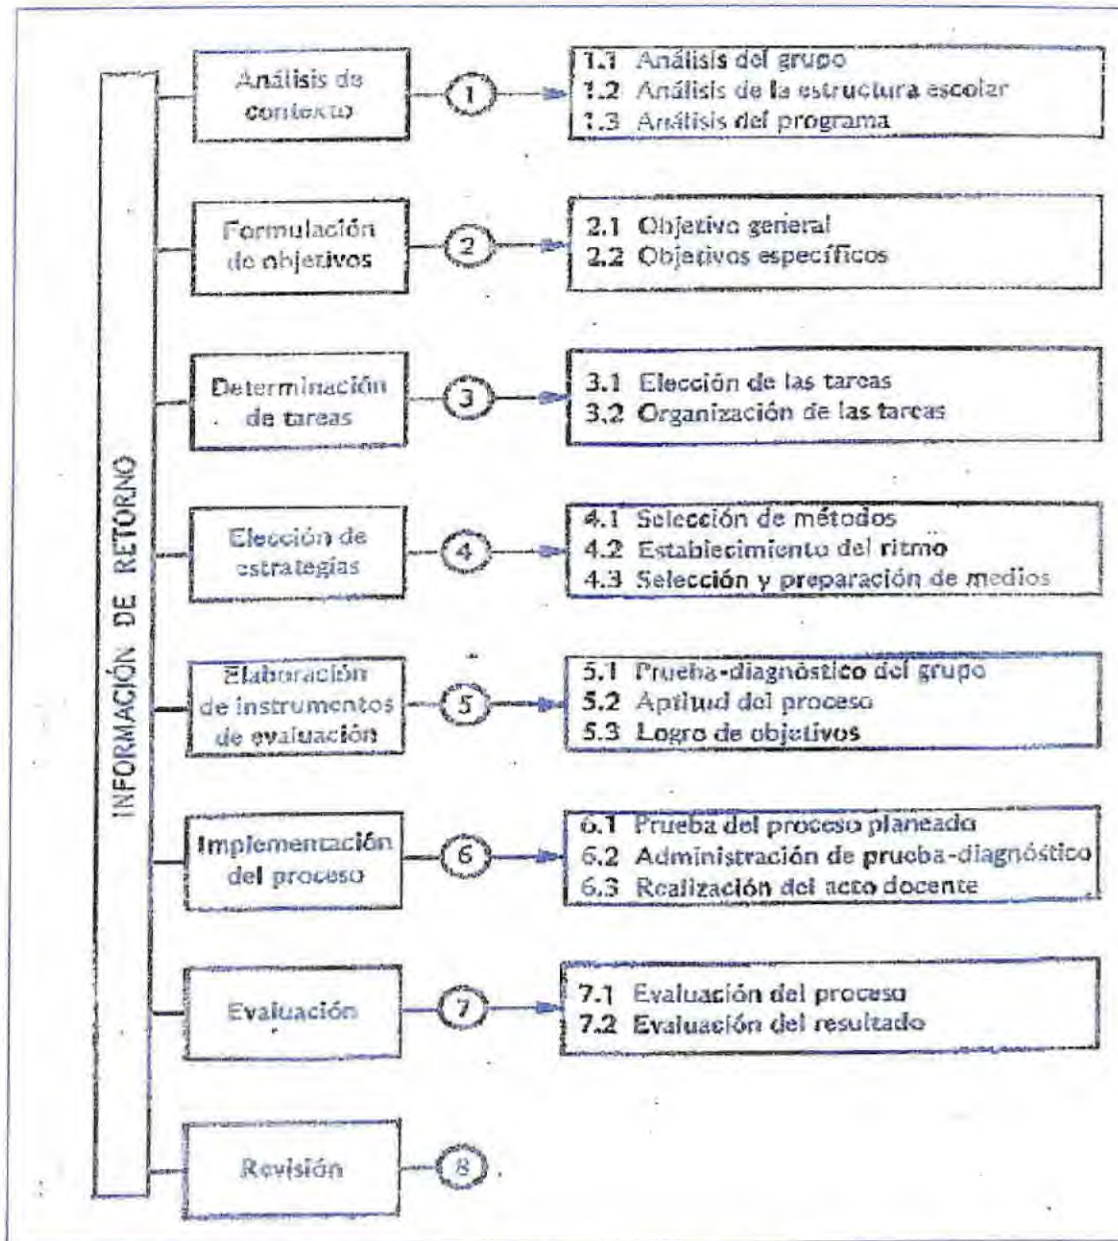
INFORMACIÓN DE RETORNO

Análisis de contexto
1
1.1 Análisis del grupo
1.2 Análisis de la estructura escolar
1.3 Análisis del programa

Formulación de objetivos
2
2.1 Objetivo general
2.2 Objetivos específicos

Determinación de tareas
3
3.1 Elección de las tareas
3.2 Organización de las tareas

Elección de estrategias
4
4.1 Selección de métodos
4.2 Establecimiento del ritmo
4.3 Selección y preparación de medios

Elaboración de instrumentos de evaluación
5
5.1 Prueba-diagnóstico del grupo
5.2 Aptitud del proceso
5.3 Logro de objetivos

Implementación del proceso
6
6.1 Prueba del proceso planeado
6.2 Administración de prueba-diagnóstico
6.3 Realización del acto docente

Evaluación
7
7.1 Evaluación del proceso
7.2 Evaluación del resultado

Revisión
8